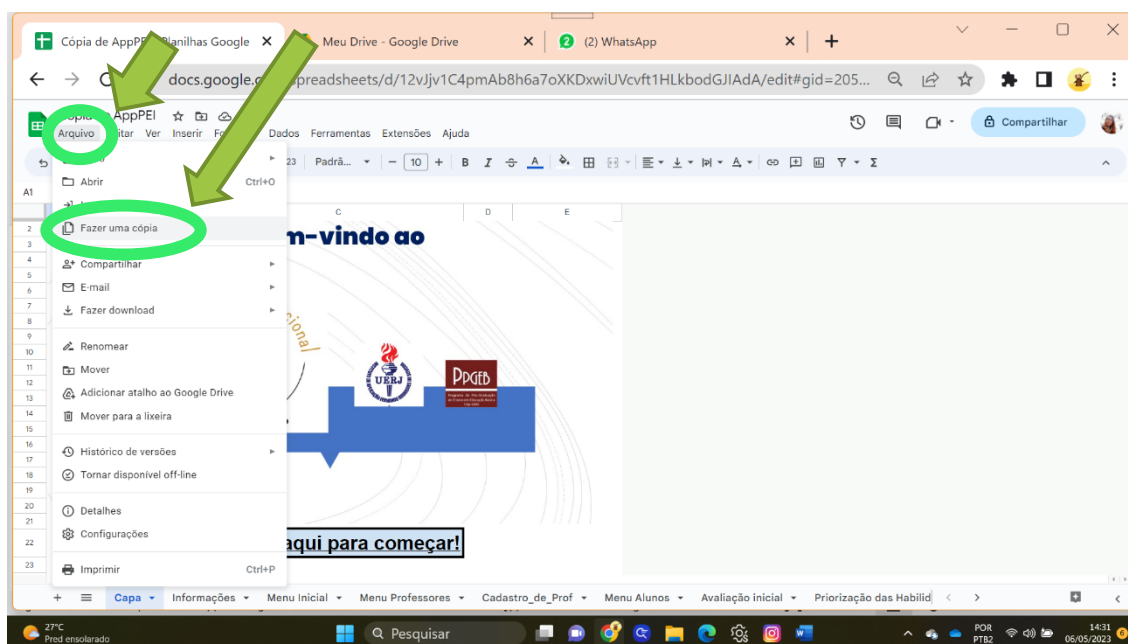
Cópia de AppP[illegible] Planilhas Google ×
Meu Drive - Google Drive ×
2 (2) WhatsApp ×
+

docs.google.c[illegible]preadsheets/d/12vJjv1C4pmAb8h6a7oXKDxwiUVcvft1HLkbodGJIAdA/edit#gid=205...

Cópia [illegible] AppPEI
Arquivo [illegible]itar Ver Inserir Fo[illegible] Dados Ferramentas Extensões Ajuda

Compartilhar

23 Padrã... 10 B I A

A1

C D E

Abrir Ctrl+O
Fazer uma cópia
Compartilhar
E-mail
Fazer download
Renomear
Mover
Adicionar atalho ao Google Drive
Mover para a lixeira
Histórico de versões
Tornar disponível off-line
Detalhes
Configurações
Imprimir Ctrl+P

m-vindo ao

cional

UERJ

PPGEB

aqui para começar!

1
2
3
4
5
6
7
8
9
10
11
12
13
14
15
16
17
18
19
20
21
22
23

+ ≡ Capa Informações Menu Inicial Menu Professores Cadastro_de_Prof Menu Alunos Avaliação inicial Priorização das Habilid

27°C
Pred ensolarado
Pesquisar
POR
PTB2
14:31
06/05/2023